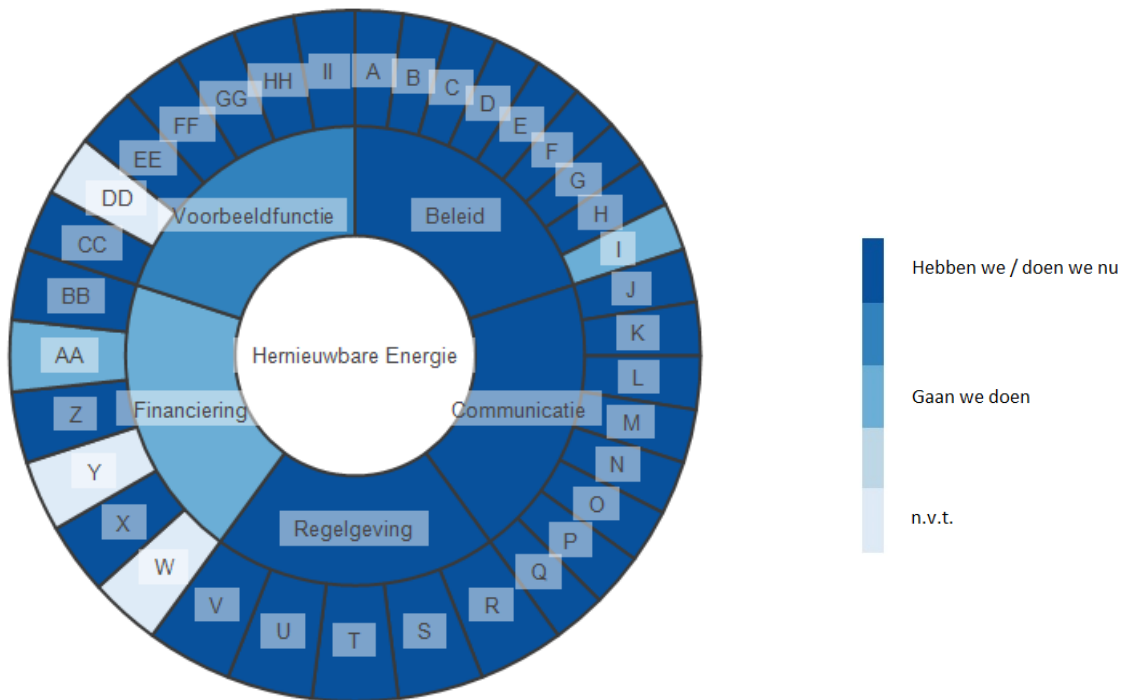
Hernieuwbare Energie

Beleid

Communicatie

Regelgeving

Financiering

Voorbeeldfunctie

A
B
C
D
E
F
G
H
I
J
K
L
M
N
O
P
Q
R
S
T
U
V
W
X
Y
Z
AA
BB
CC
DD
EE
FF
GG
HH
II

Hebben we / doen we nu

Gaan we doen

n.v.t.